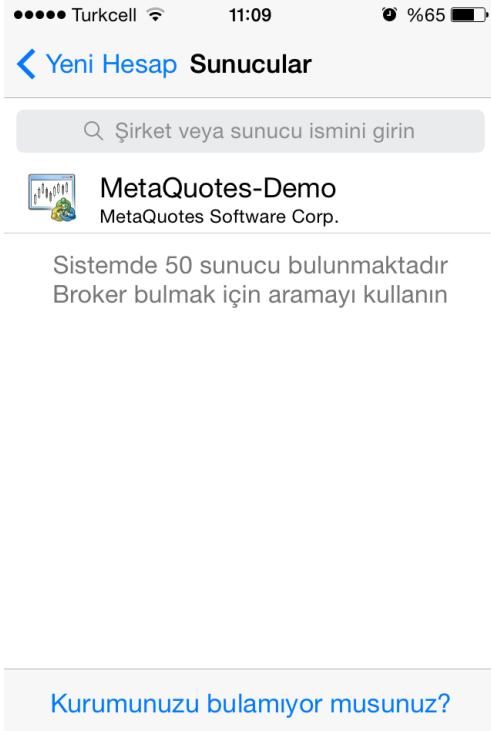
●●●●● Turkcell 11:09 %65

< Yeni Hesap Sunucular

Şirket veya sunucu ismini girin

MetaQuotes-Demo
MetaQuotes Software Corp.

Sistemde 50 sunucu bulunmaktadır
Broker bulmak için aramayı kullanın

Kurumunuzu bulamıyor musunuz?